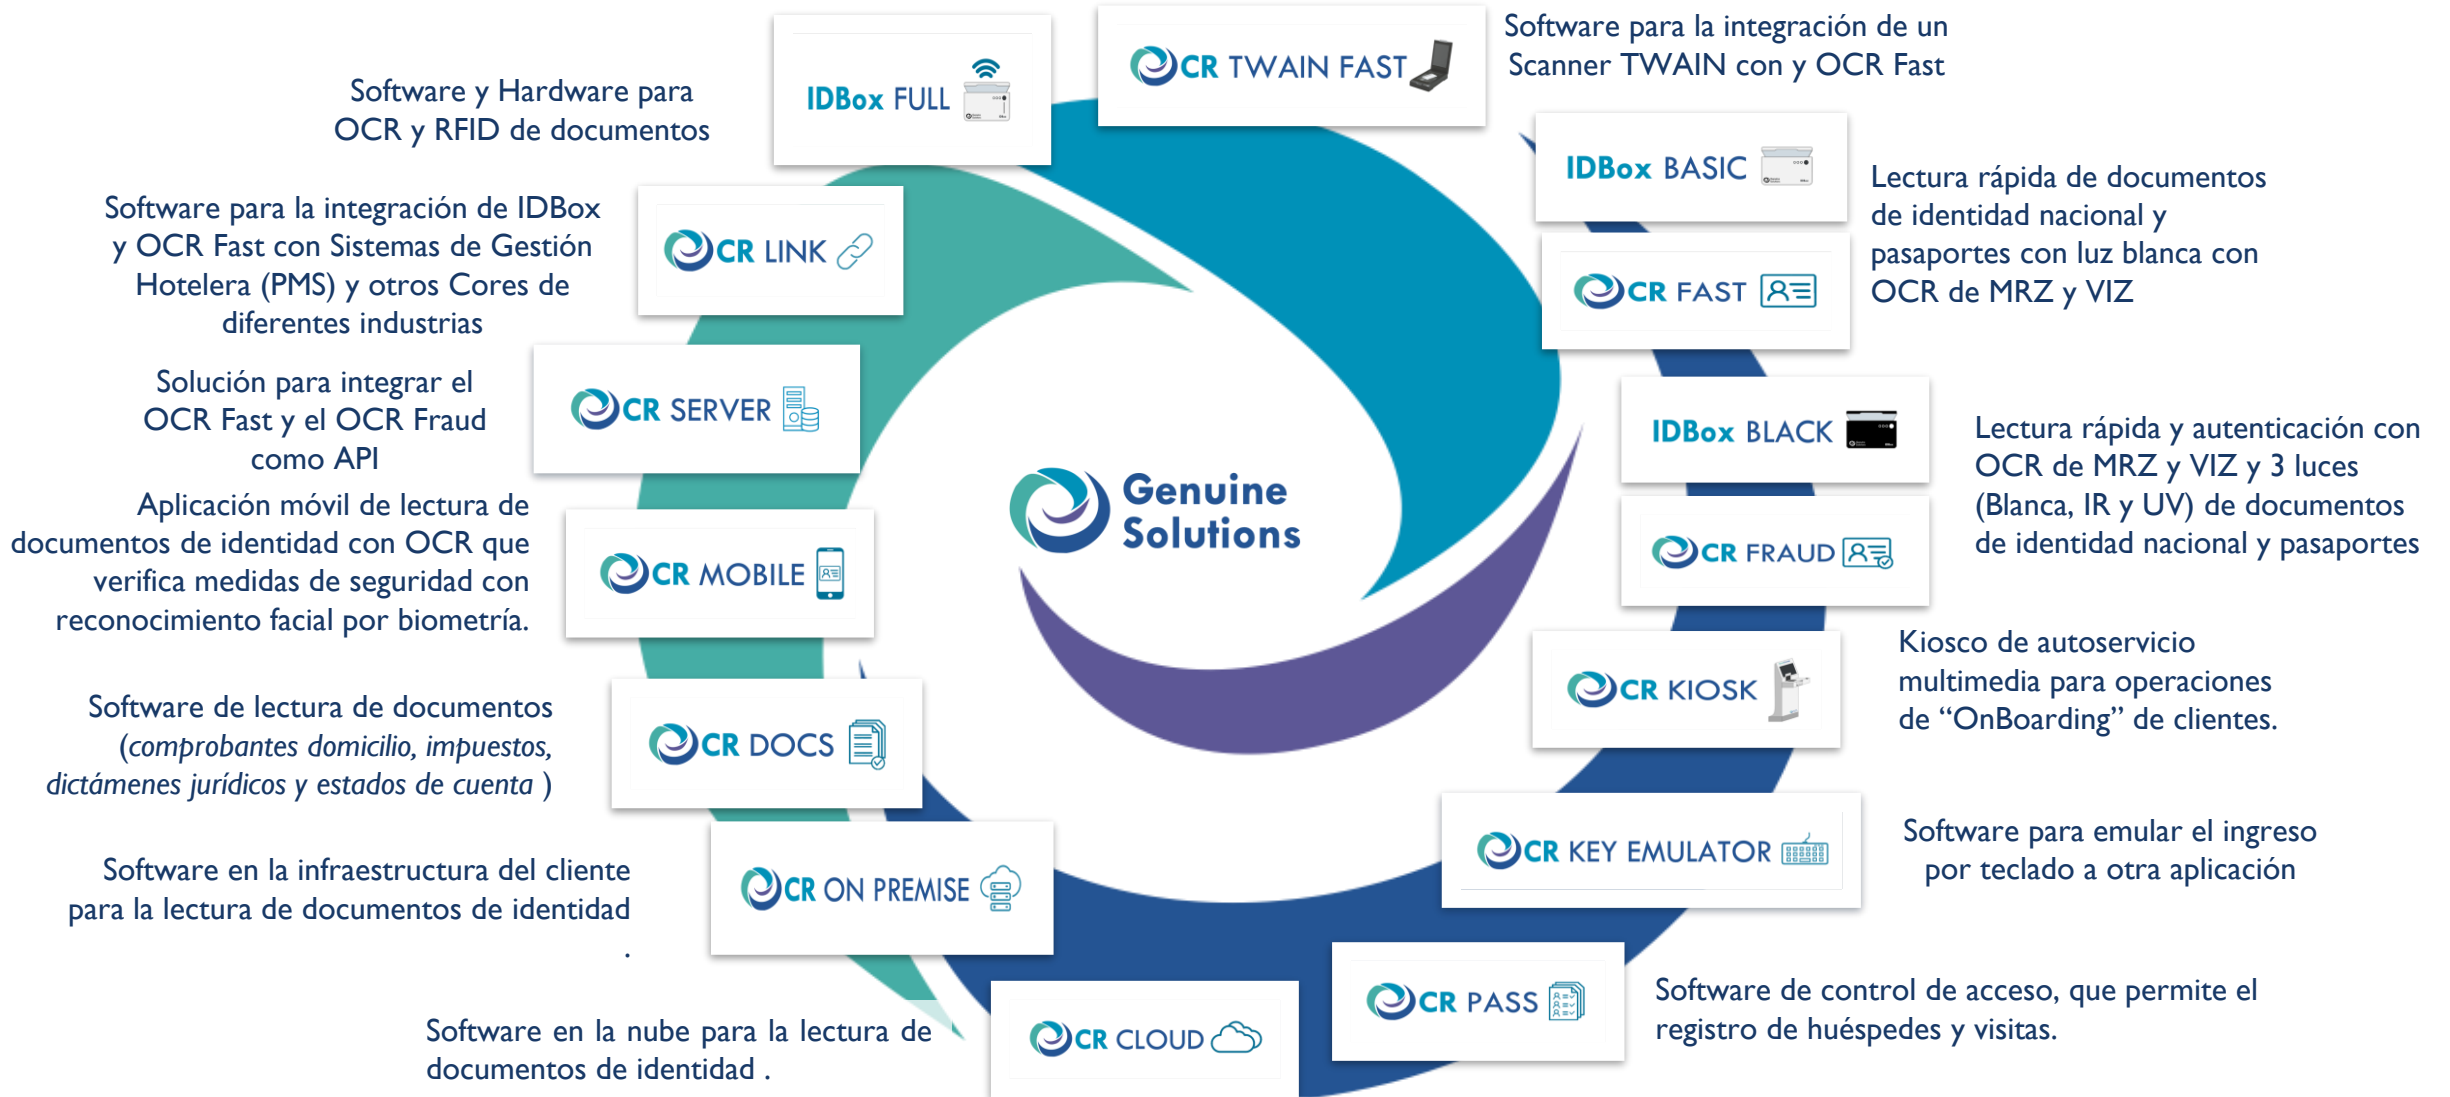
Software y Hardware para OCR y RFID de documentos

IDBox FULL

OCR TWAIN FAST

Software para la integración de un Scanner TWAIN con y OCR Fast

IDBox BASIC

Lectura rápida de documentos de identidad nacional y pasaportes con luz blanca con OCR de MRZ y VIZ

OCR FAST

Software para la integración de IDBox y OCR Fast con Sistemas de Gestión Hotelera (PMS) y otros Cores de diferentes industrias

OCR LINK

Solución para integrar el OCR Fast y el OCR Fraud como API

OCR SERVER

IDBox BLACK

Lectura rápida y autenticación con OCR de MRZ y VIZ y 3 luces (Blanca, IR y UV) de documentos de identidad nacional y pasaportes

OCR FRAUD

Genuine Solutions

Aplicación móvil de lectura de documentos de identidad con OCR que verifica medidas de seguridad con reconocimiento facial por biometría.

OCR MOBILE

Kiosco de autoservicio multimedia para operaciones de "OnBoarding" de clientes.

OCR KIOSK

Software de lectura de documentos (*comprobantes domicilio, impuestos, dictámenes jurídicos y estados de cuenta* )

OCR DOCS

OCR KEY EMULATOR

Software para emular el ingreso por teclado a otra aplicación

Software en la infraestructura del cliente para la lectura de documentos de identidad .

OCR ON PREMISE

OCR PASS

Software de control de acceso, que permite el registro de huéspedes y visitas.

Software en la nube para la lectura de documentos de identidad .

OCR CLOUD